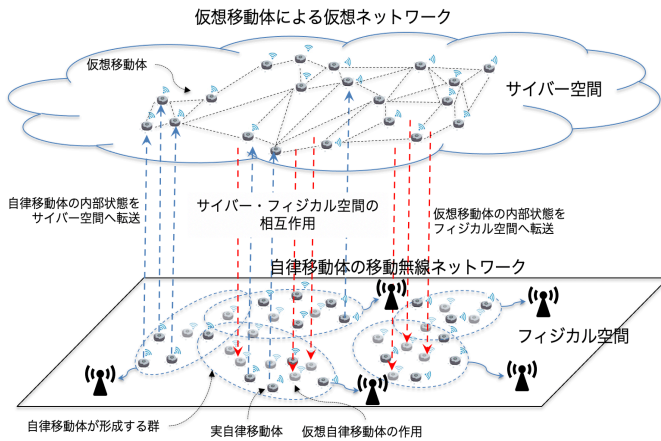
仮想移動体による仮想ネットワーク

仮想移動体

サイバー空間

自律移動体の内部状態をサイバー空間へ転送

サイバー・フィジカル空間の相互作用

仮想移動体の内部状態をフィジカル空間へ転送

自律移動体の移動無線ネットワーク

フィジカル空間

自律移動体が形成する群

実自律移動体

仮想自律移動体の作用